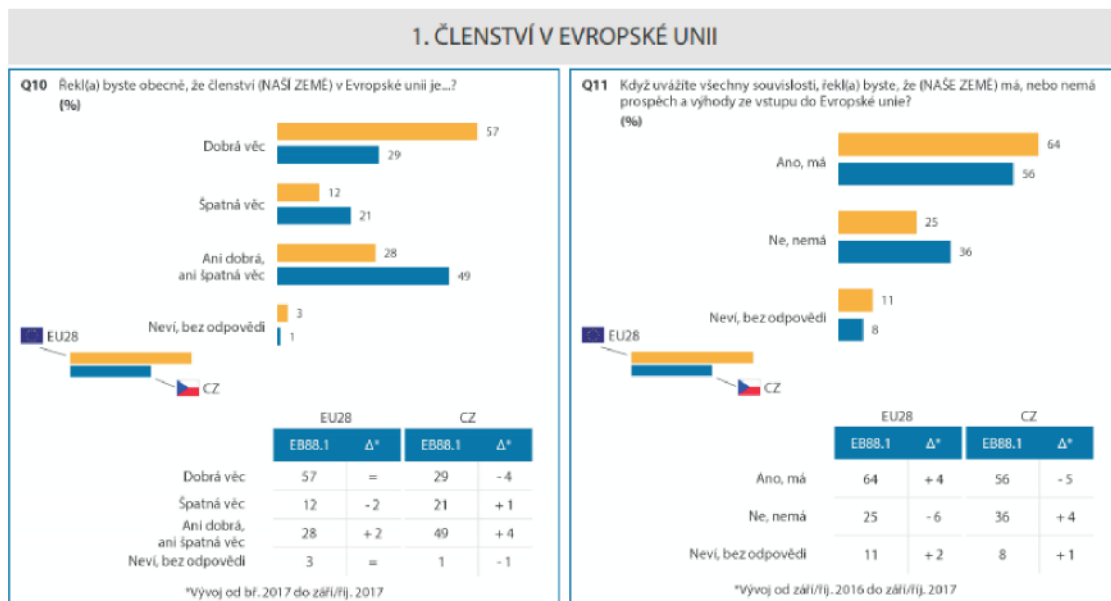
1. ČLENSTVÍ V EVROPSKÉ UNII

Q10 Řekl(a) byste obecně, že členství (NAŠÍ ZEMĚ) v Evropské unii je...?
(%)

Dobrá věc 57 29
Špatná věc 12 21
Ani dobrá, ani špatná věc 28 49
Neví, bez odpovědi 3 1

EU28
CZ

| | EU28 | | CZ | |
|---|---|---|---|---|
| | EB88.1 | Δ* | EB88.1 | Δ* |
| Dobrá věc | 57 | = | 29 | - 4 |
| Špatná věc | 12 | - 2 | 21 | + 1 |
| Ani dobrá, ani špatná věc | 28 | + 2 | 49 | + 4 |
| Neví, bez odpovědi | 3 | = | 1 | - 1 |

*Vývoj od bř. 2017 do září/říj. 2017

Q11 Když uvážíte všechny souvislosti, řekl(a) byste, že (NAŠE ZEMĚ) má, nebo nemá prospěch a výhody ze vstupu do Evropské unie?
(%)

Ano, má 64 56
Ne, nemá 25 36
Neví, bez odpovědi 11 8

EU28
CZ

| | EU28 | | CZ | |
|---|---|---|---|---|
| | EB88.1 | Δ* | EB88.1 | Δ* |
| Ano, má | 64 | + 4 | 56 | - 5 |
| Ne, nemá | 25 | - 6 | 36 | + 4 |
| Neví, bez odpovědi | 11 | + 2 | 8 | + 1 |

*Vývoj od září/říj. 2016 do září/říj. 2017